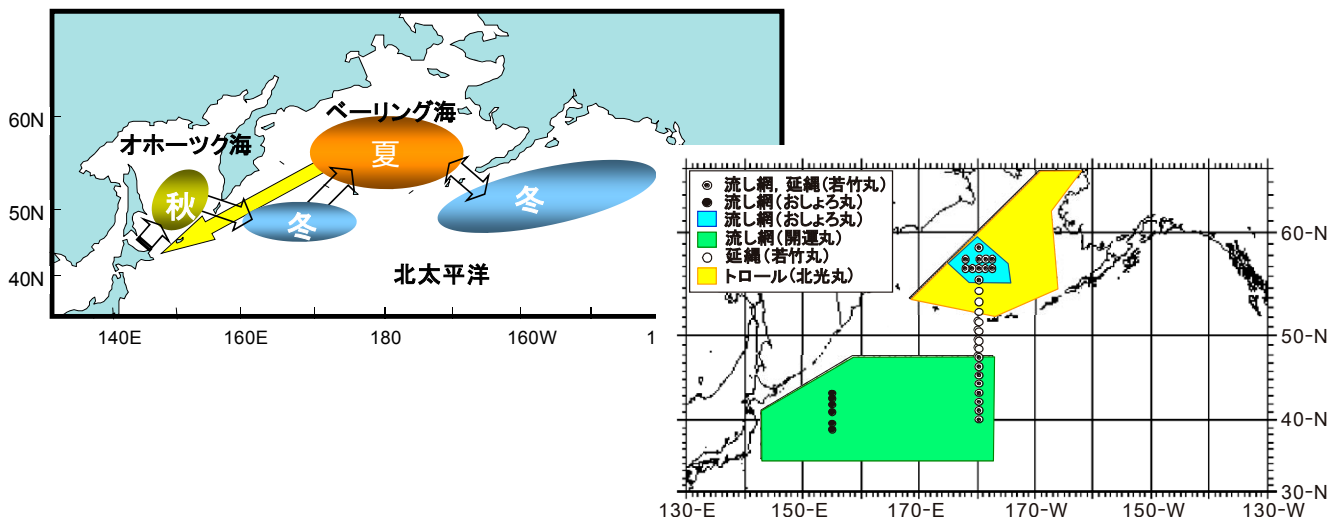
60N
50N
40N
ベーリング海
オホーツク海
夏
秋
冬
冬
北太平洋
140E
160E
180
160W
1

流し網，延縄（若竹丸）
流し網（おしょろ丸）
流し網（おしょろ丸）
流し網（開運丸）
延縄（若竹丸）
トロール（北光丸）
60-N
50-N
40-N
30-N
130-E
150-E
170-E
170-W
150-W
130-W